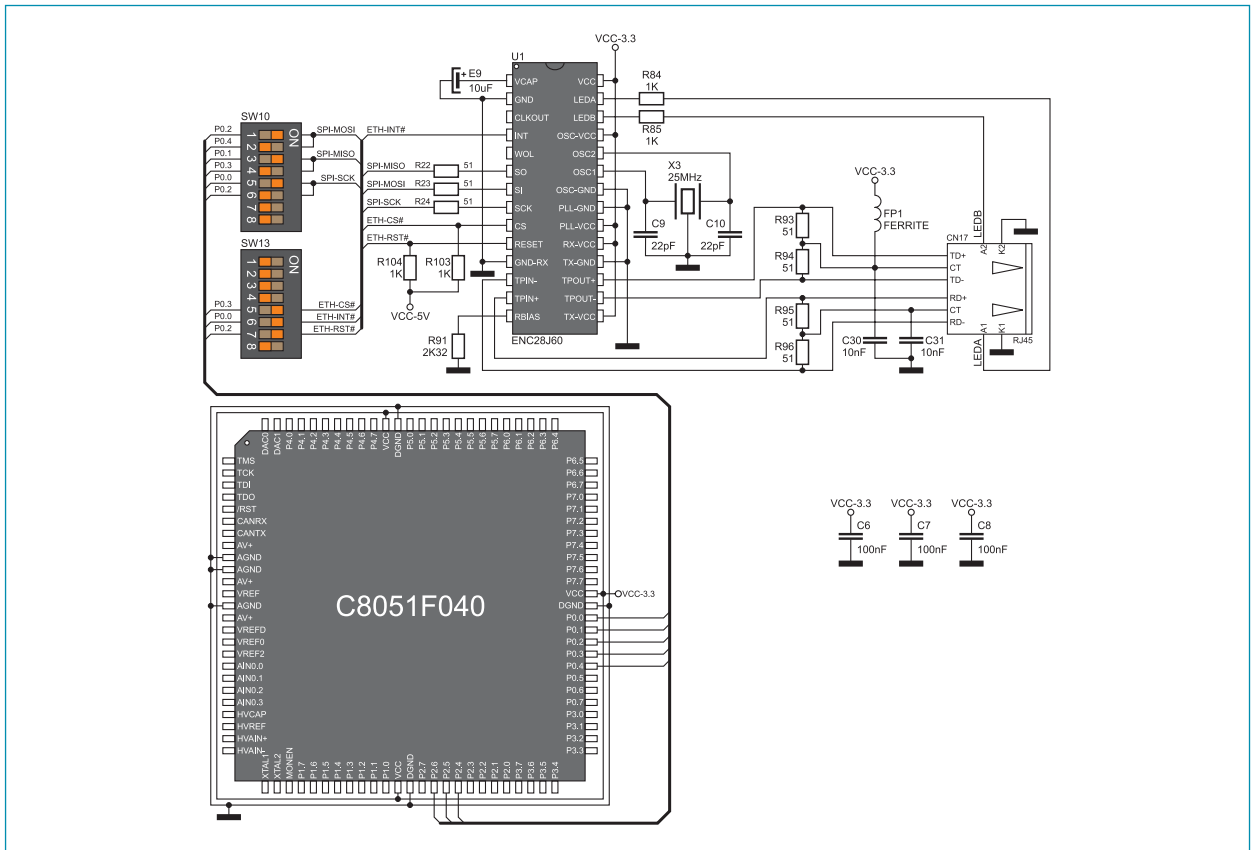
VCC-3.3
U1
E9
10uF
VCAP
GND
CLKOUT
INT
WOL
SO
SI
SCK
CS
RESET
GND-RX
TPIN-
TPIN+
RBIAS
VCC
LEDA
LEDB
OSC-VCC
OSC2
OSC1
OSC-GND
PLL-GND
PLL-VCC
RX-VCC
TX-GND
TPOUT+
TPOUT-
TX-VCC
ENC28J60
R84
1K
R85
1K
X3
25MHz
C9
22pF
C10
22pF
VCC-3.3
FP1
FERRITE
R93
51
R94
51
R95
51
R96
51
C30
10nF
C31
10nF
CN17
LEDB
A2
K2
TD+
CT
TD-
RD+
CT
RD-
A1
K1
RJ45
LEDA
SW10
ON
1 2 3 4 5 6 7 8
P0.2
P0.4
P0.1
P0.3
P0.0
P0.2
SPI-MOSI
SPI-MISO
SPI-SCK
ETH-INT#
SPI-MISO
R22
51
SPI-MOSI
R23
51
SPI-SCK
R24
51
ETH-CS#
ETH-RST#
R104
1K
R103
1K
VCC-5V
R91
2K32
SW13
ON
1 2 3 4 5 6 7 8
P0.3
P0.0
P0.2
ETH-CS#
ETH-INT#
ETH-RST#
DAC0 DAC1 P4.0 P4.1 P4.2 P4.3 P4.4 P4.5 P4.6 P4.7 VCC DGND P5.0 P5.1 P5.2 P5.3 P5.4 P5.5 P5.6 P5.7 P6.0 P6.1 P6.2 P6.3 P6.4
TMS
TCK
TDI
TDO
/RST
CANRX
CANTX
AV+
AGND
AGND
AV+
VREF
AGND
AV+
VREFD
VREF0
VREF2
AIN0.0
AIN0.1
AIN0.2
AIN0.3
HVCAP
HVREF
HVAIN+
HVAIN-
C8051F040
P6.5
P6.6
P6.7
P7.0
P7.1
P7.2
P7.3
P7.4
P7.5
P7.6
P7.7
VCC
DGND
P0.0
P0.1
P0.2
P0.3
P0.4
P0.5
P0.6
P0.7
P3.0
P3.1
P3.2
P3.3
VCC-3.3
XTAL1 XTAL2 MONEN P1.7 P1.6 P1.5 P1.4 P1.3 P1.2 P1.1 P1.0 VCC DGND P2.7 P2.6 P2.5 P2.4 P2.3 P2.2 P2.1 P2.0 P3.7 P3.6 P3.5 P3.4
VCC-3.3
C6
100nF
VCC-3.3
C7
100nF
VCC-3.3
C8
100nF